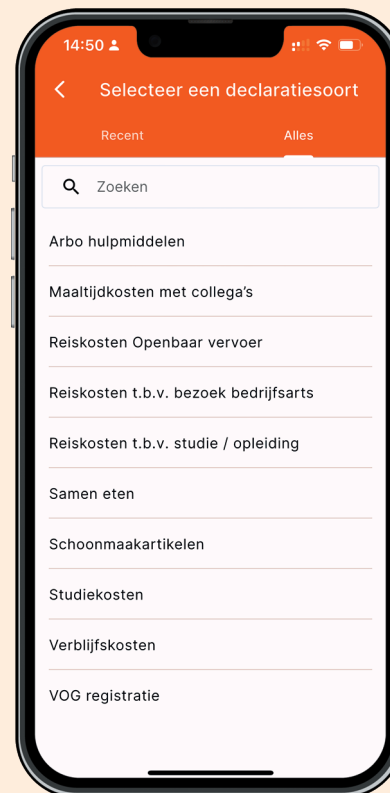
14:50

Selecteer een declaratiesoort

Recent

Alles

Zoeken

Arbo hulpmiddelen

Maaltijdkosten met collega's

Reiskosten Openbaar vervoer

Reiskosten t.b.v. bezoek bedrijfsarts

Reiskosten t.b.v. studie / opleiding

Samen eten

Schoonmaakartikelen

Studiekosten

Verblijfskosten

VOG registratie